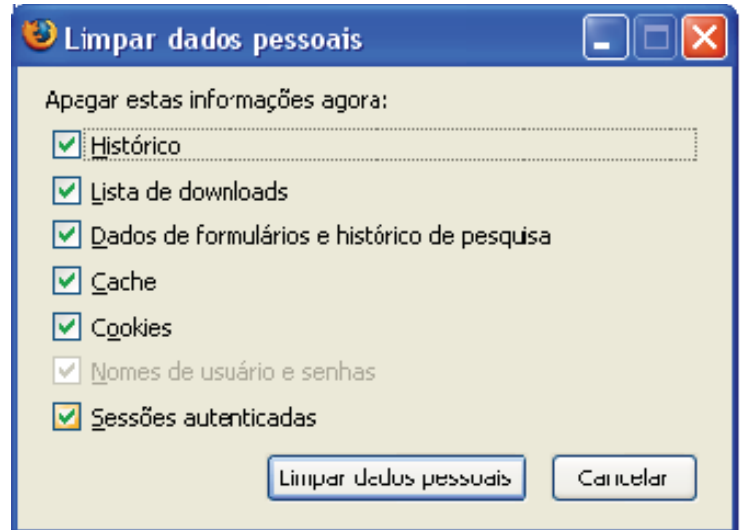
Limpar dados pessoais

Apagar estas informações agora:

Histórico

Lista de downloads

Dados de formulários e histórico de pesquisa

Cache

Cookies

Nomes de usuário e senhas

Sessões autenticadas

Limpar dados pessoais

Cancelar